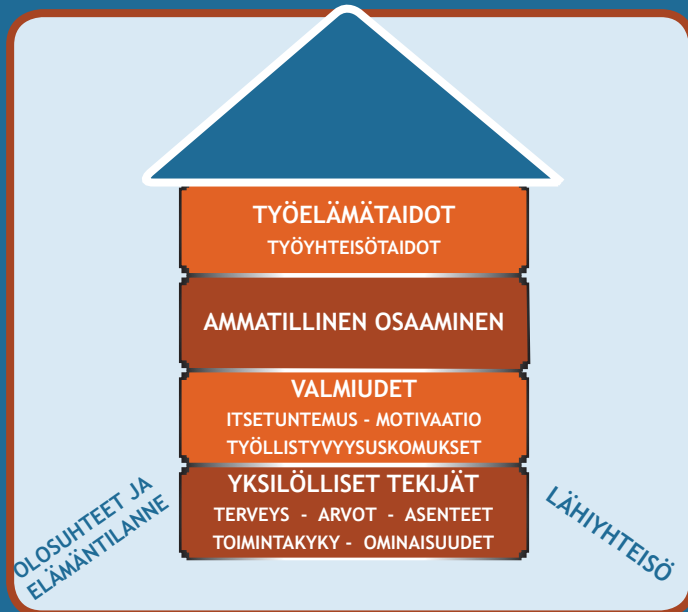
TYÖELÄMÄTAIDOT
TYÖYHTEISÖTAIDOT

AMMATILLINEN OSAAMINEN

VALMIUDET
ITSETUNTEMUS - MOTIVAATIO
TYÖLLISTYVYYSUSKOMUKSET

YKSILÖLLISET TEKIJÄT
TERVEYS - ARVOT - ASENTEET
TOIMINTAKYKY - OMINAISUUDET

OLOSUHTEET JA ELÄMÄNTILANNE

LÄHIYHTEISÖ